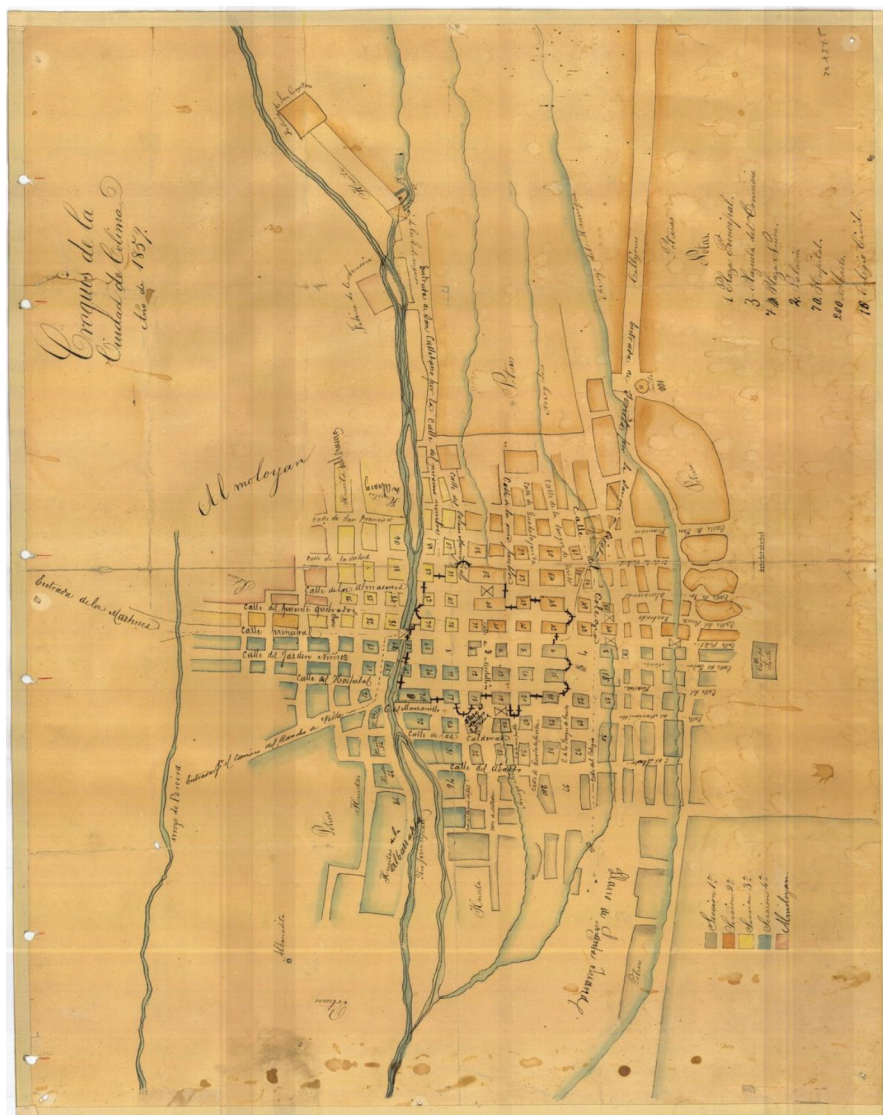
Croquis de la Ciudad de Colima Año de 1857

Almoloyan

Notas.
1 Plaza Principal.
3 Manzana del Comercio
4 Plaza de Armas
12 Palacio
20 Hospital
240 Puente
18 Colegio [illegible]

Seccion 1ª
Seccion 2ª
Seccion 3ª
Seccion 4ª
Almoloyan

Entrada de los Martinez
Calle de San Francisco
Calle de la Salud
Calle de los Almaceneș
Calle del Armonio Quebrado
Calle Primavera
Calle del Jardin de Nuñez
Calle del Hospital
Calle del Calabozo
Calle del Carmen
Calle del Ahogado
Calle del Olvido
Calle del Tamarindo
Calle de la Cruz
Camino de la Villa
Entrada por el Camino de Alvarez
Arroyo de Pereira
Huerta
Potrero
Hacienda de Cuadro
Almendro
Llano de Santa Barbara
Entrada de la Cruz Colorada por la Calle del Comercio
Entrada de Coquimatlan por la Calle de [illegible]
Fabrica de la Armonia
Fabrica de los Compadres
Potrero
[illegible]